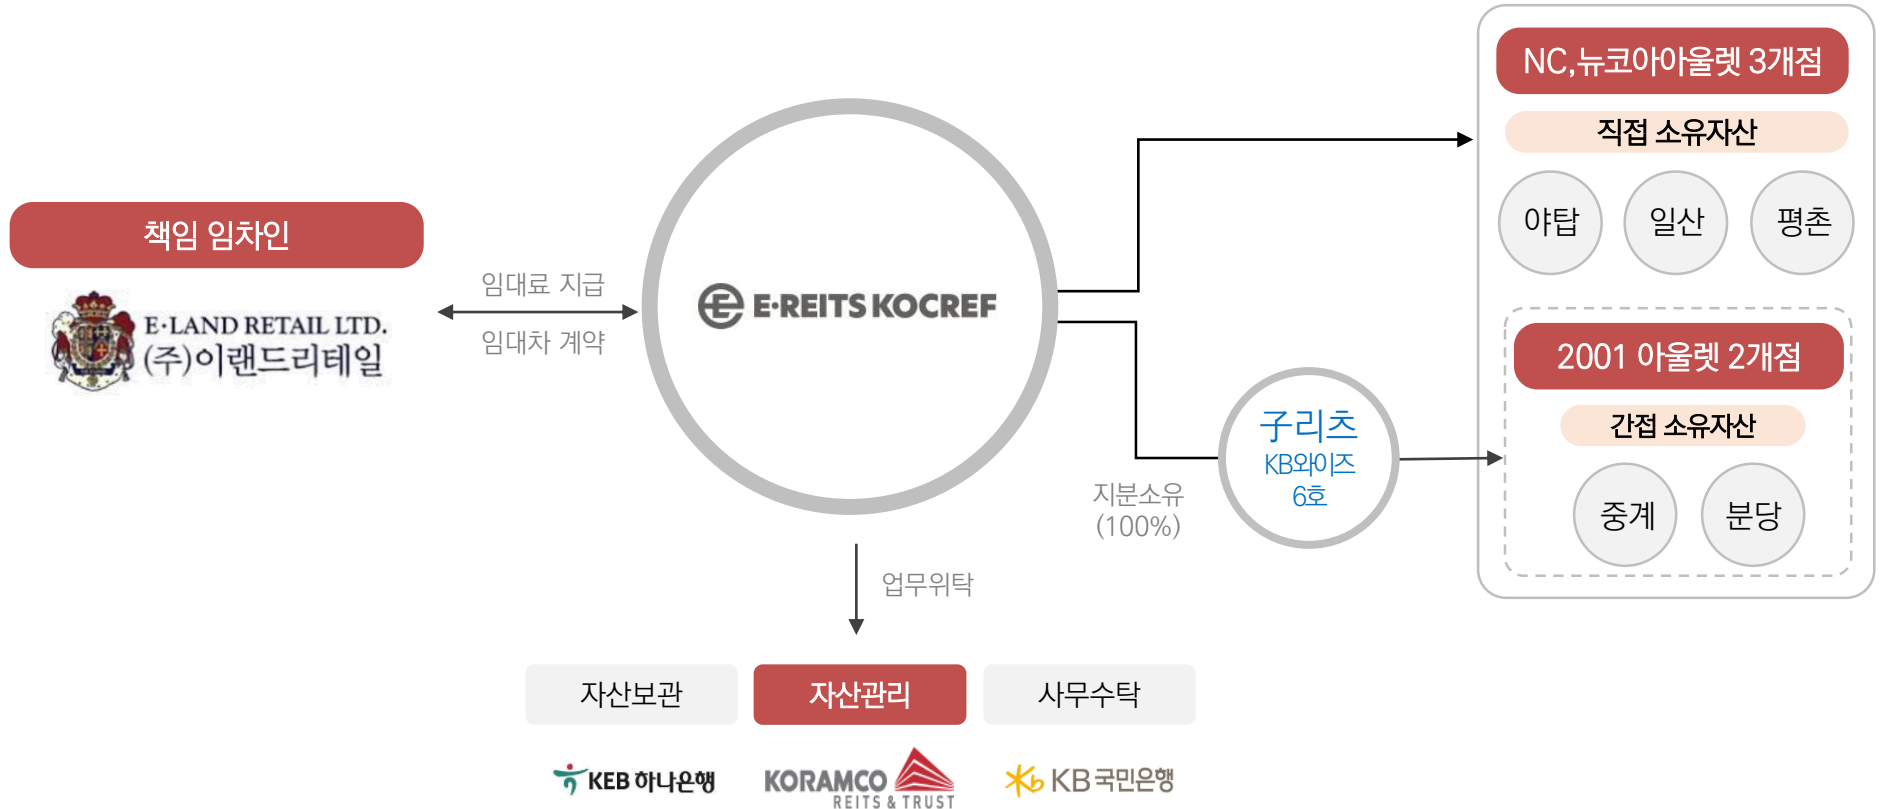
책임 임차인

E·LAND RETAIL LTD.
(주)이랜드리테일

임대료 지급

임대차 계약

E-REITS KOCREF

NC,뉴코아아울렛 3개점

직접 소유자산

야탑

일산

평촌

2001 아울렛 2개점

간접 소유자산

중계

분당

구리츠
KB와이즈
6호

지분소유
(100%)

업무위탁

자산보관

자산관리

사무수탁

KEB 하나은행

KORAMCO
REITS & TRUST

KB국민은행